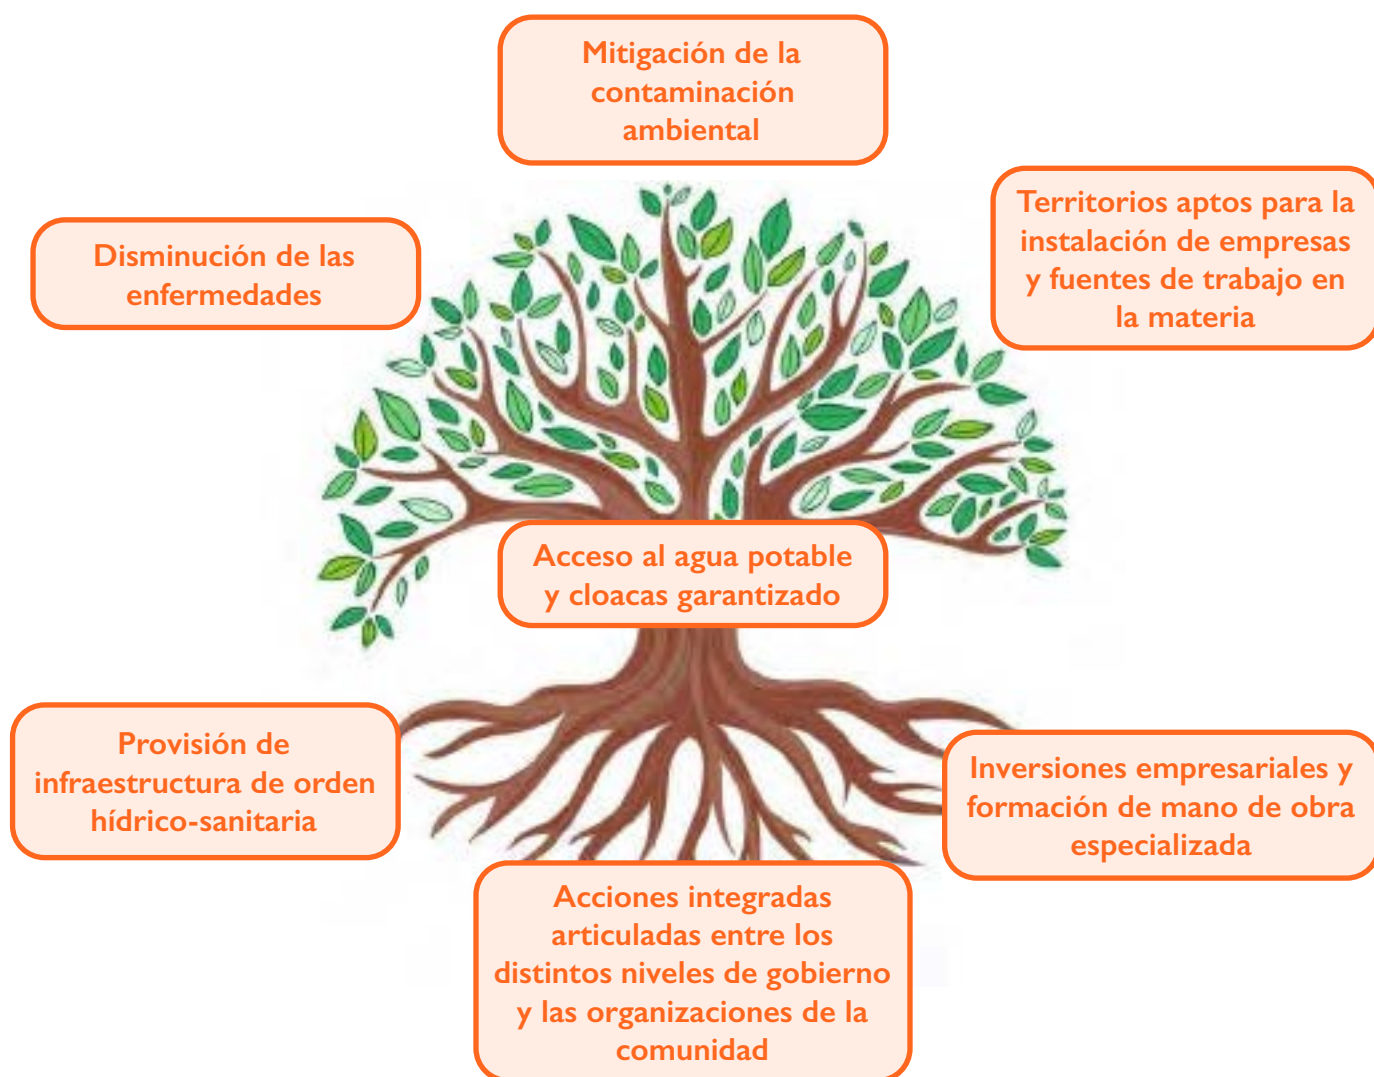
Mitigación de la contaminación ambiental

Disminución de las enfermedades

Territorios aptos para la instalación de empresas y fuentes de trabajo en la materia

Acceso al agua potable y cloacas garantizado

Provisión de infraestructura de orden hídrico-sanitaria

Inversiones empresariales y formación de mano de obra especializada

Acciones integradas articuladas entre los distintos niveles de gobierno y las organizaciones de la comunidad